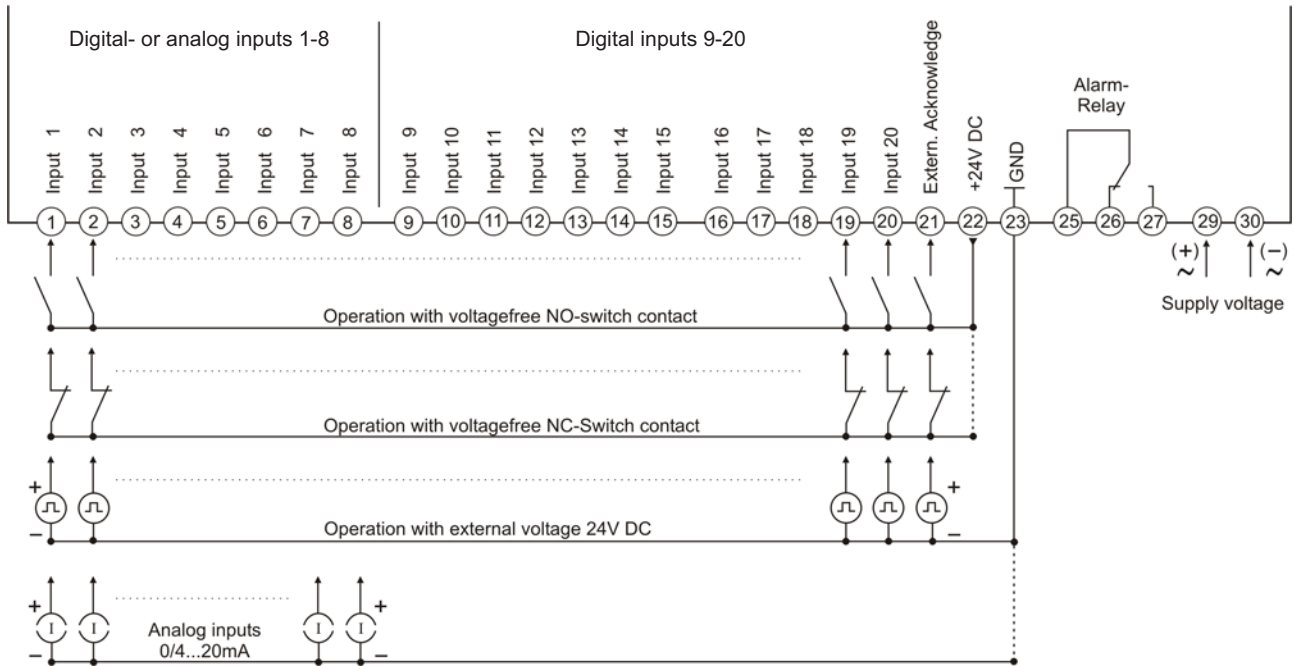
Digital- or analog inputs 1-8

Digital inputs 9-20

Input 1
Input 2
Input 3
Input 4
Input 5
Input 6
Input 7
Input 8
Input 9
Input 10
Input 11
Input 12
Input 13
Input 14
Input 15
Input 16
Input 17
Input 18
Input 19
Input 20
Extern. Acknowledge
+24V DC
GND

Alarm-Relay

1 2 3 4 5 6 7 8 9 10 11 12 13 14 15 16 17 18 19 20 21 22 23 25 26 27 29 30

(+) $\sim$
(−) $\sim$

Supply voltage

Operation with voltagefree NO-switch contact

Operation with voltagefree NC-Switch contact

+
−
+
−

Operation with external voltage 24V DC

+
−
+
−

Analog inputs
0/4...20mA